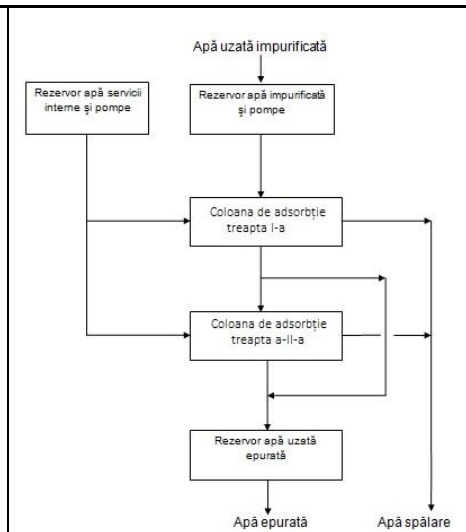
Apă uzată impurificată

Rezervor apă servicii interne şi pompe

Rezervor apă impurificată şi pompe

Coloana de adsorbţie treapta I-a

Coloana de adsorbţie treapta a-II-a

Rezervor apă uzată epurată

Apă epurată

Apă spălare